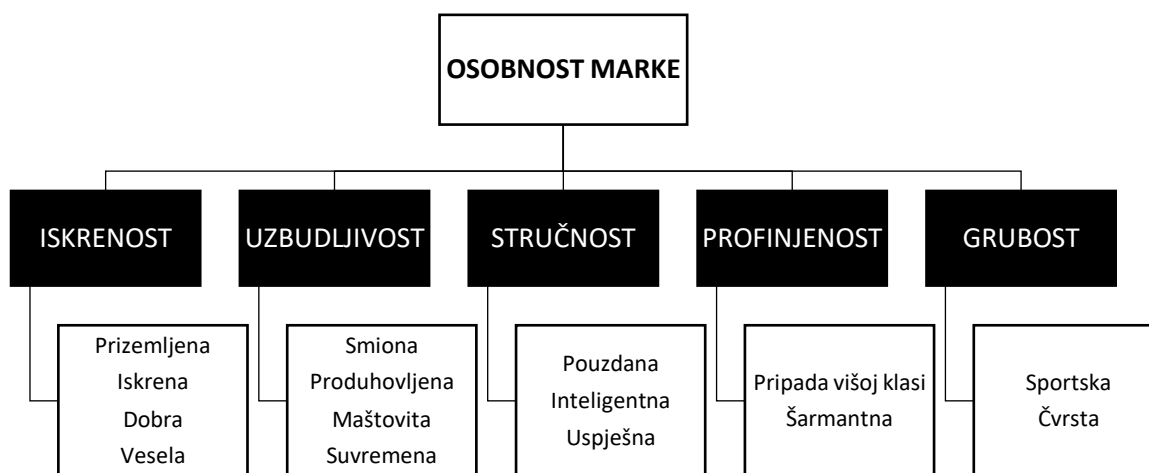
OSOBNOST MARKE

ISKRENOST

Prizemljena
Iskrena
Dobra
Vesela

UZBUDLJIVOST

Smiona
Produhovljena
Maštovita
Suvremena

STRUČNOST

Pouzdana
Inteligentna
Uspješna

PROFINJENOST

Pripada višoj klasi
Šarmantna

GRUBOST

Sportska
Čvrsta